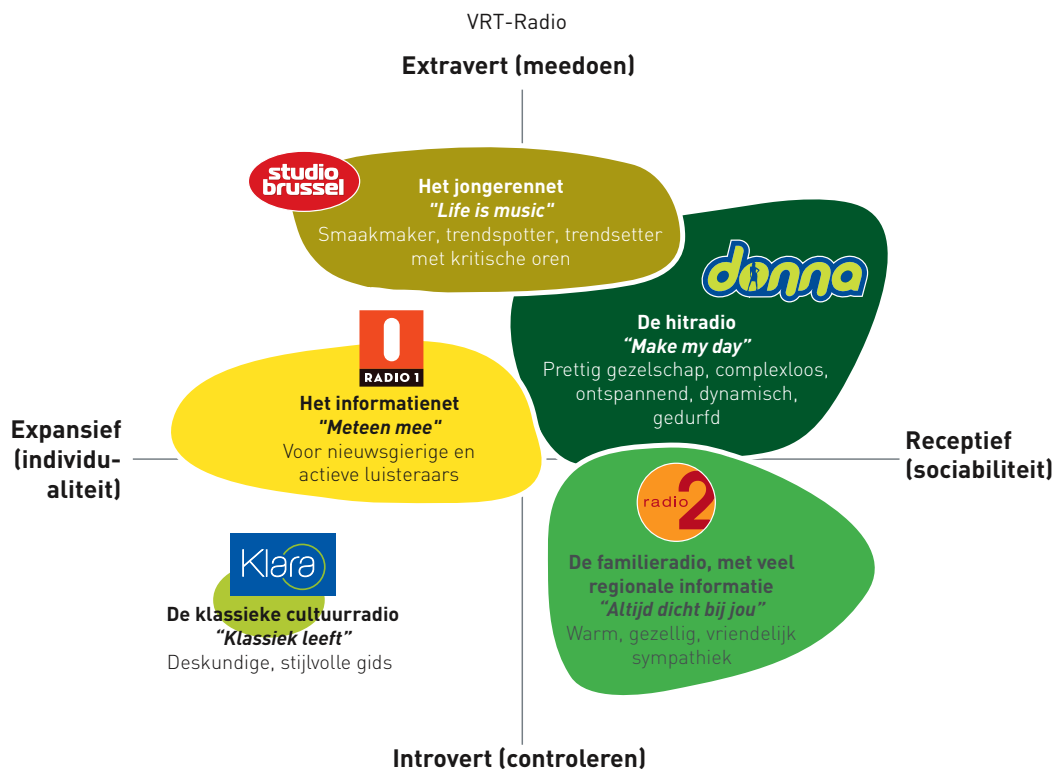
VRT-Radio

Extravert (meedoen)

studio brussel

Het jongerennet
"Life is music"
Smaakmaker, trendspotter, trendsetter met kritische oren

donna

De hitradio
"Make my day"
Prettig gezelschap, complexloos, ontspannend, dynamisch, gedurfd

1
RADIO 1

Het informatienet
"Meteen mee"
Voor nieuwsgierige en actieve luisteraars

Expansief (individualiteit)

Receptief (sociabiliteit)

radio 2

De familieradio, met veel regionale informatie
"Altijd dicht bij jou"
Warm, gezellig, vriendelijk sympathiek

Klara

De klassieke cultuurradio
"Klassiek leeft"
Deskundige, stijlvolle gids

Introvert (controleren)